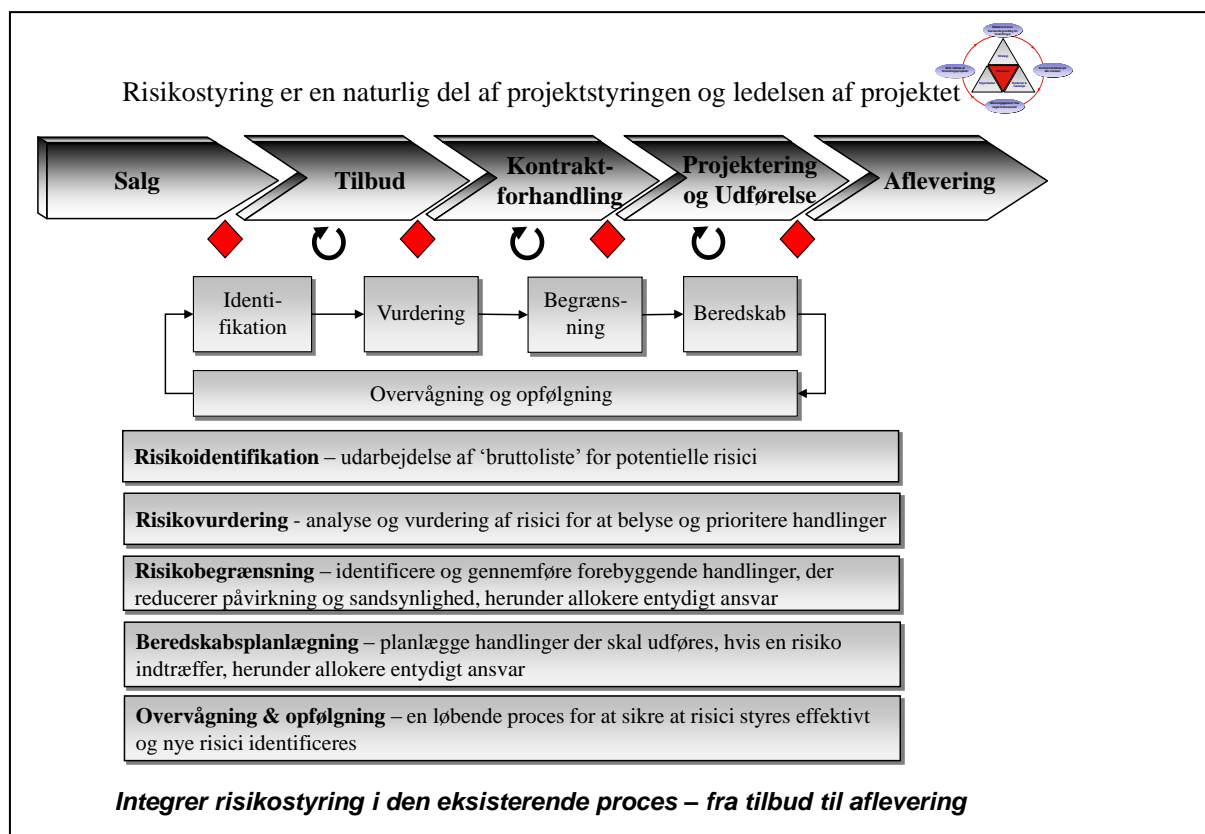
Risikostyring er en naturlig del af projektstyringen og ledelsen af projektet

Salg

Tilbud

Kontraktforhandling

Projektering og Udførelse

Aflevering

Identifikation

Vurdering

Begrænsning

Beredskab

Overvågning og opfølgning

**Risikoidentifikation** – udarbejdelse af 'bruttoliste' for potentielle risici

**Risikovurdering** - analyse og vurdering af risici for at belyse og prioritere handlinger

**Risikobegrænsning** – identificere og gennemføre forebyggende handlinger, der reducerer påvirkning og sandsynlighed, herunder allokere entydigt ansvar

**Beredskabsplanlægning** – planlægge handlinger der skal udføres, hvis en risiko indtræffer, herunder allokere entydigt ansvar

**Overvågning & opfølgning** – en løbende proces for at sikre at risici styres effektivt og nye risici identificeres

*Integrer risikostyring i den eksisterende proces – fra tilbud til aflevering*